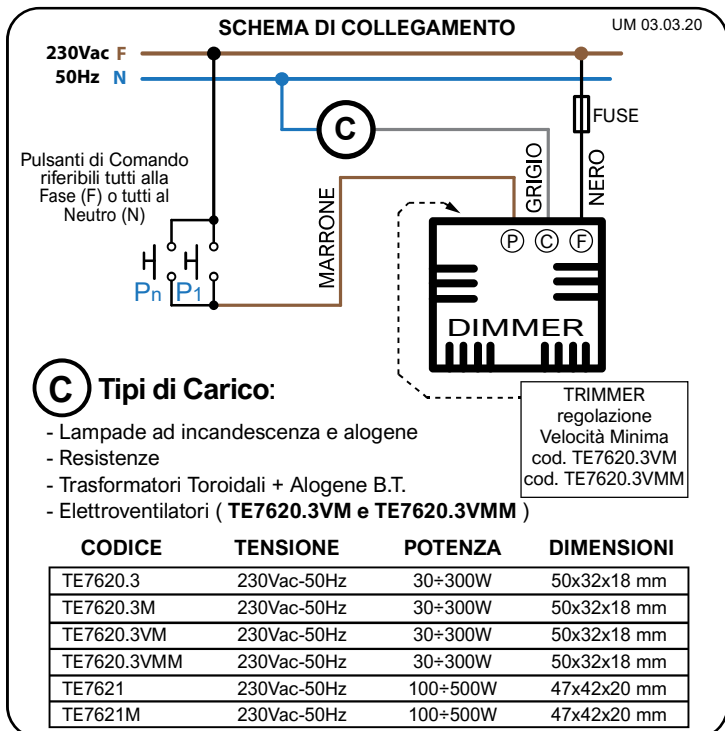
SCHEMA DI COLLEGAMENTO

UM 03.03.20

230Vac F
50Hz N

C

FUSE

GRIGIO

NERO

Pulsanti di Comando riferibili tutti alla Fase (F) o tutti al Neutro (N)

MARRONE

P C F

Pn P1

DIMMER

C Tipi di Carico:

- Lampade ad incandescenza e alogene
- Resistenze
- Trasformatori Toroidali + Alogene B.T.
- Elettroventilatori ( **TE7620.3VM e TE7620.3VMM** )

TRIMMER regolazione Velocità Minima cod. TE7620.3VM cod. TE7620.3VMM

| CODICE | TENSIONE | POTENZA | DIMENSIONI |
|---|---|---|---|
| TE7620.3 | 230Vac-50Hz | 30÷300W | 50x32x18 mm |
| TE7620.3M | 230Vac-50Hz | 30÷300W | 50x32x18 mm |
| TE7620.3VM | 230Vac-50Hz | 30÷300W | 50x32x18 mm |
| TE7620.3VMM | 230Vac-50Hz | 30÷300W | 50x32x18 mm |
| TE7621 | 230Vac-50Hz | 100÷500W | 47x42x20 mm |
| TE7621M | 230Vac-50Hz | 100÷500W | 47x42x20 mm |